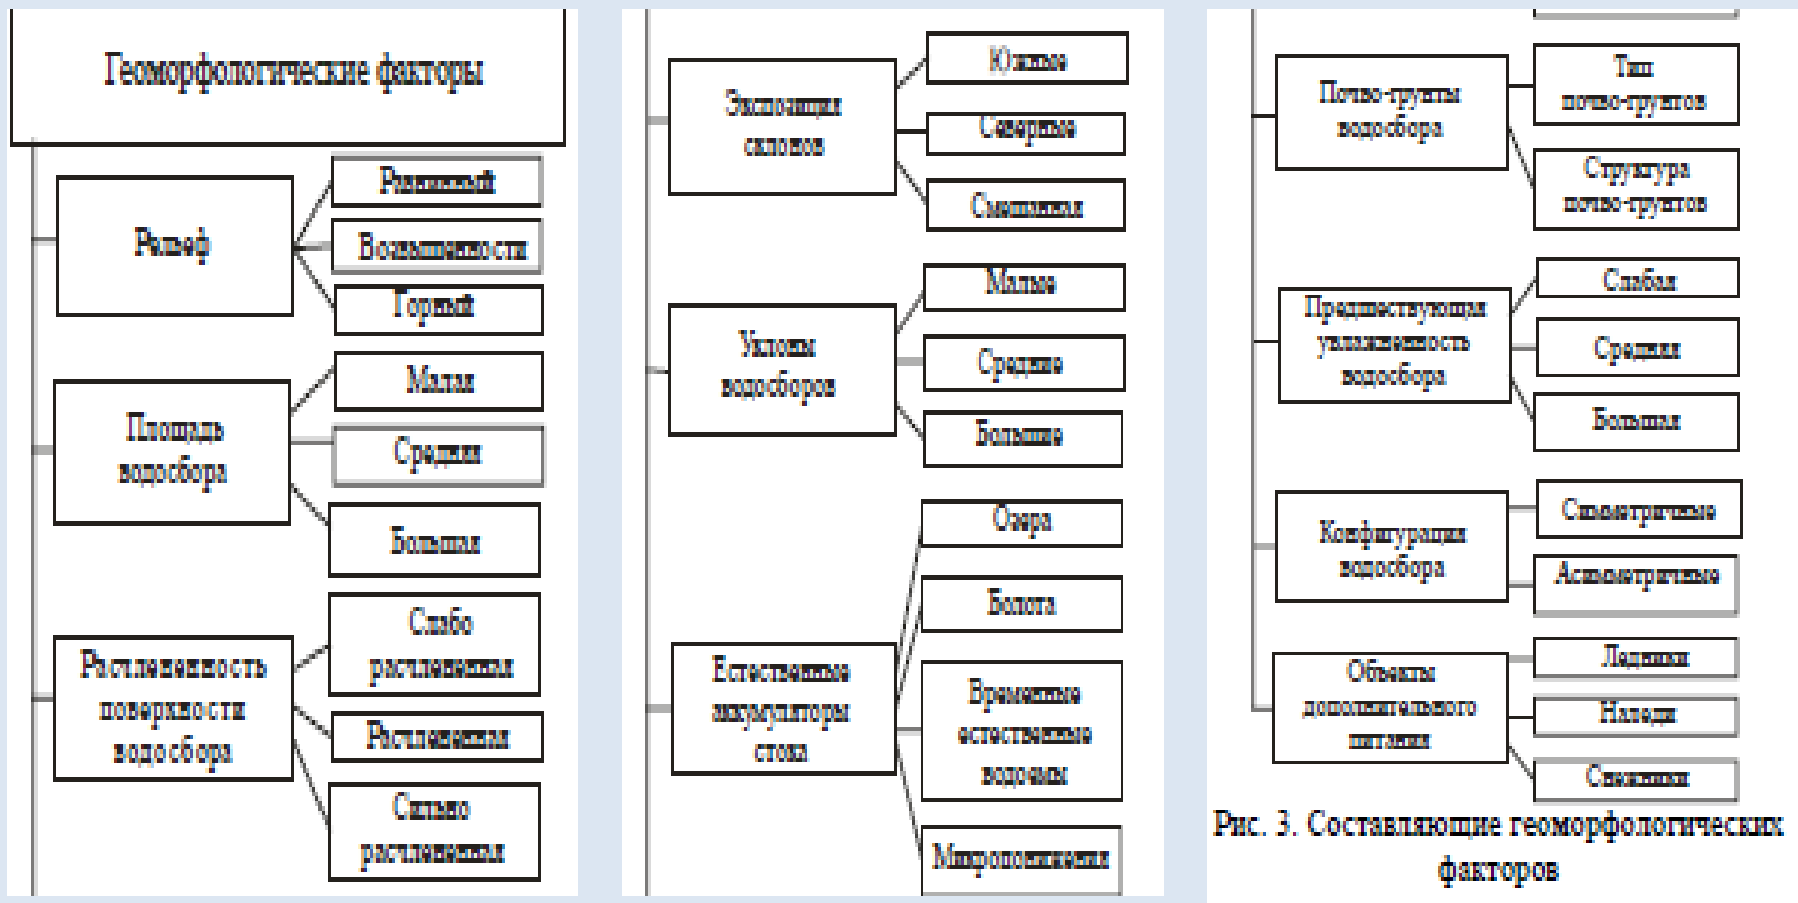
Геоморфологические факторы

Рельеф
Равнинный
Возвышенности
Горный

Площадь водосбора
Малая
Средняя
Большая

Расчлененность поверхности водосбора
Слабо расчлененная
Расчлененная
Сильно расчлененная

Экспозиция склонов
Южные
Северные
Смешанные

Уклоны водосборов
Малые
Средние
Большие

Естественные аккумуляторы стока
Озера
Болота
Временные естественные водоемы
Микропонижения

Почво-грунты водосбора
Тип почво-грунтов
Структура почво-грунтов

Предшествующая увлажненность водосбора
Слабая
Средняя
Большая

Конфигурация водосбора
Симметричные
Асимметричные

Объекты дополнительного питания
Ледники
Наледи
Снежники

Рис. 3. Составляющие геоморфологических факторов